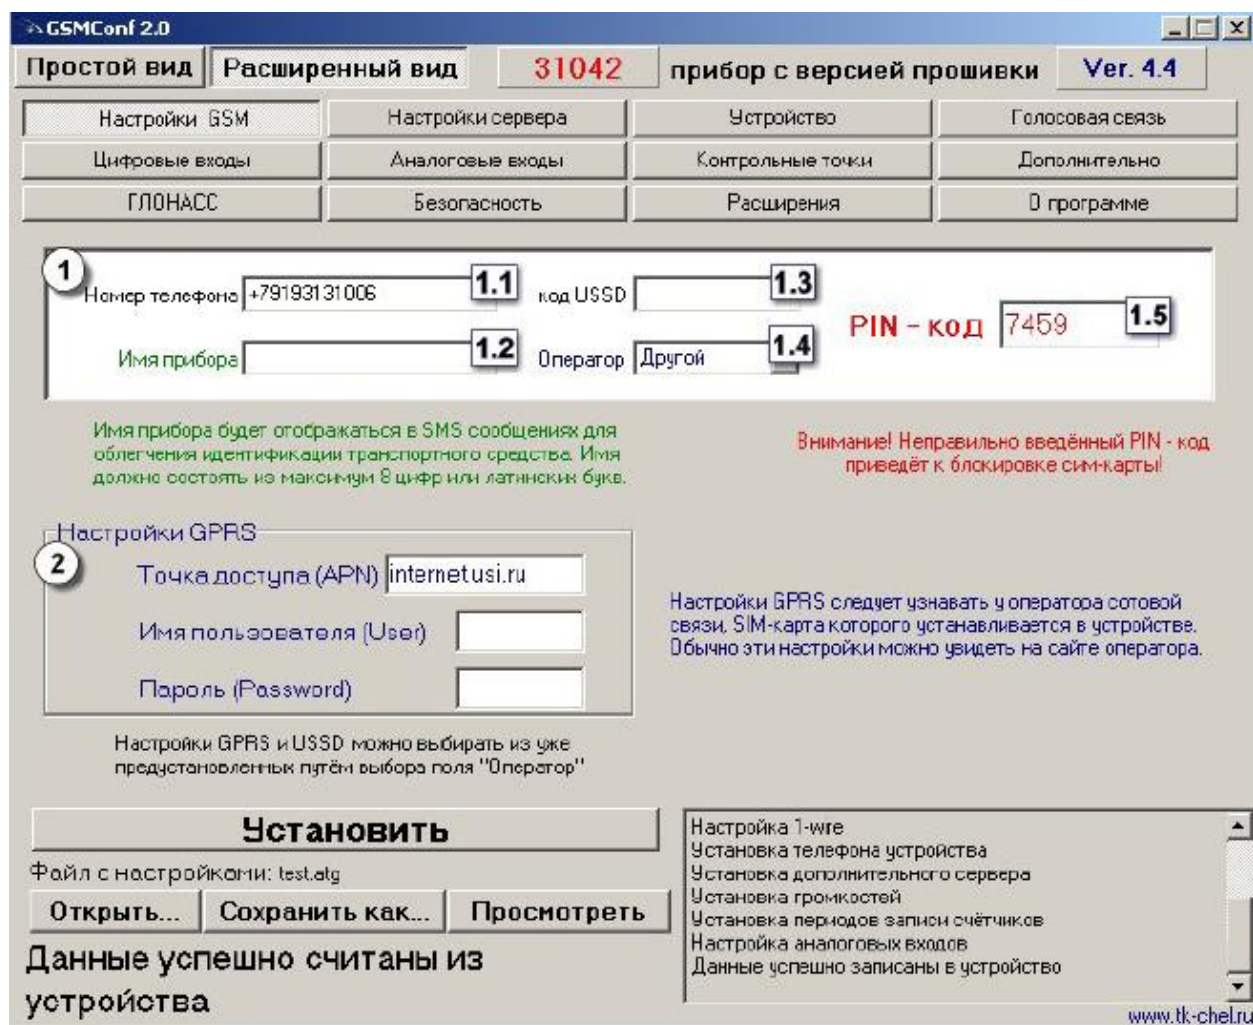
GSMConf 2.0

Простой вид | Расширенный вид | 31042 | прибор с версией прошивки | Ver. 4.4

| Настройки GSM | Настройки сервера | Устройство | Голосовая связь |
|---|---|---|---|
| Цифровые входы | Аналоговые входы | Контрольные точки | Дополнительно |
| ГЛОНАСС | Безопасность | Расширения | О программе |

1

Номер телефона +79193131006 1.1

код USSD 1.3

PIN - код 7459 1.5

Имя прибора 1.2

Оператор Другой 1.4

Имя прибора будет отображаться в SMS сообщениях для облегчения идентификации транспортного средства. Имя должно состоять из максимум 8 цифр или латинских букв.

Внимание! Неправильно введённый PIN - код приведёт к блокировке сим-карты!

Настройки GPRS

2

Точка доступа (APN) internet.usi.ru

Имя пользователя (User)

Пароль (Password)

Настройки GPRS следует узнавать у оператора сотовой связи, SIM-карта которого устанавливается в устройстве. Обычно эти настройки можно увидеть на сайте оператора.

Настройки GPRS и USSD можно выбирать из уже предустановленных путём выбора поля "Оператор"

Установить

Файл с настройками: test.atg

Открыть... | Сохранить как... | Просмотреть

Данные успешно считаны из устройства

Настройка 1-wire
Установка телефона устройства
Установка дополнительного сервера
Установка громкостей
Установка периодов записи счётчиков
Настройка аналоговых входов
Данные успешно записаны в устройство

www.tk-chel.ru